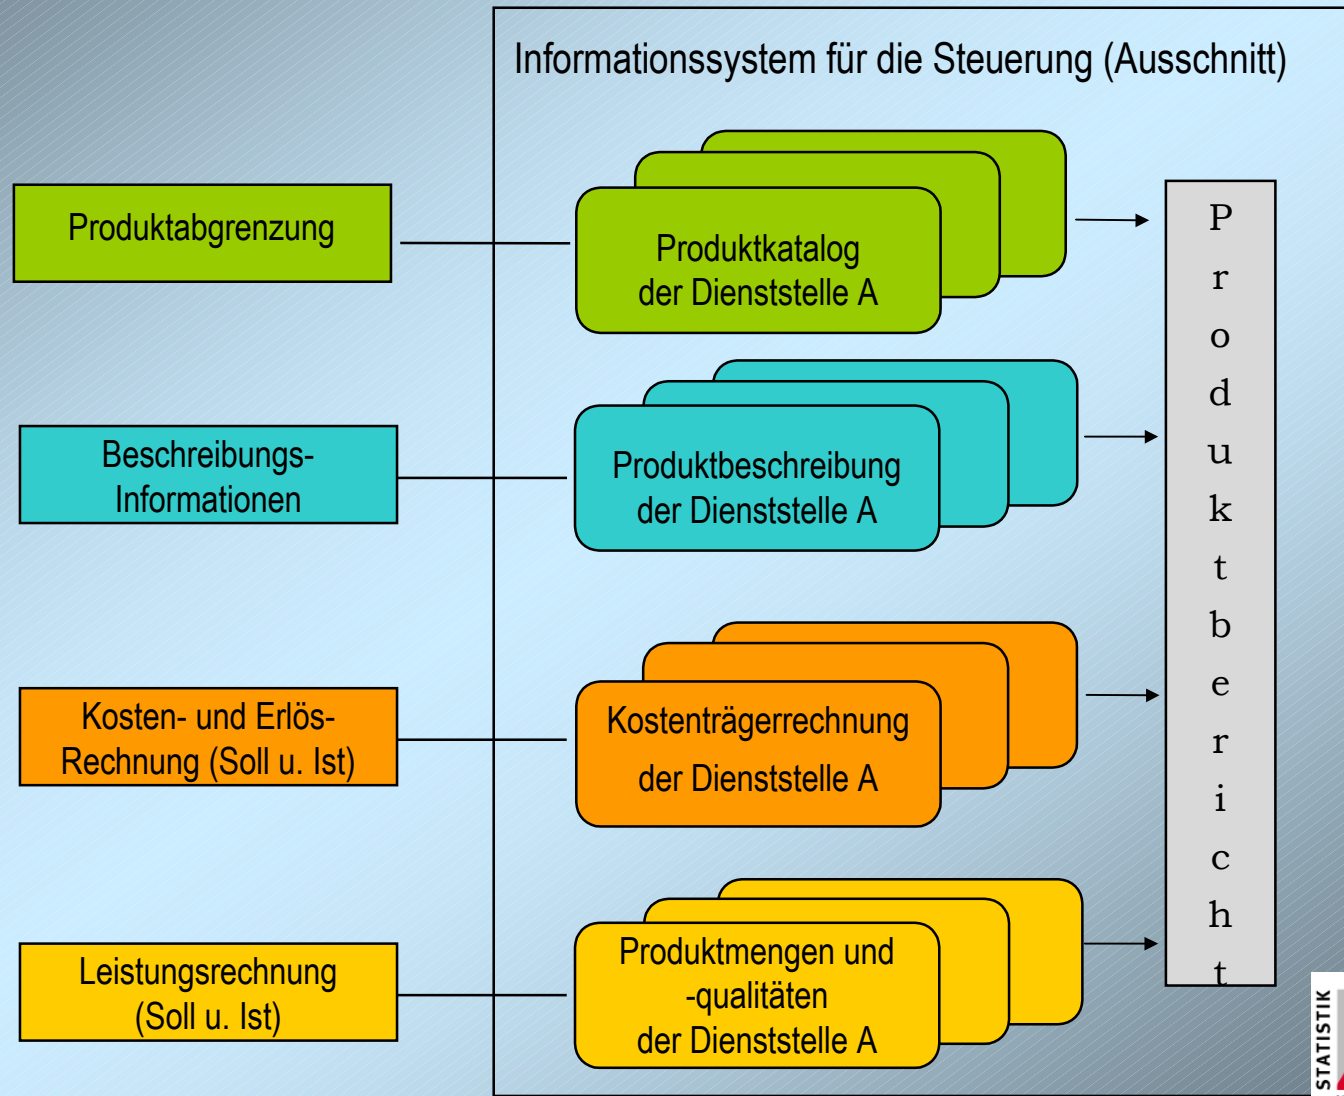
Informationssystem für die Steuerung (Ausschnitt)

Produktabgrenzung

Produktkatalog der Dienststelle A

Beschreibungs-Informationen

Produktbeschreibung der Dienststelle A

Kosten- und Erlös-Rechnung (Soll u. Ist)

Kostenträgerrechnung der Dienststelle A

Leistungsrechnung (Soll u. Ist)

Produktmengen und -qualitäten der Dienststelle A

Produktbericht

STATISTIK